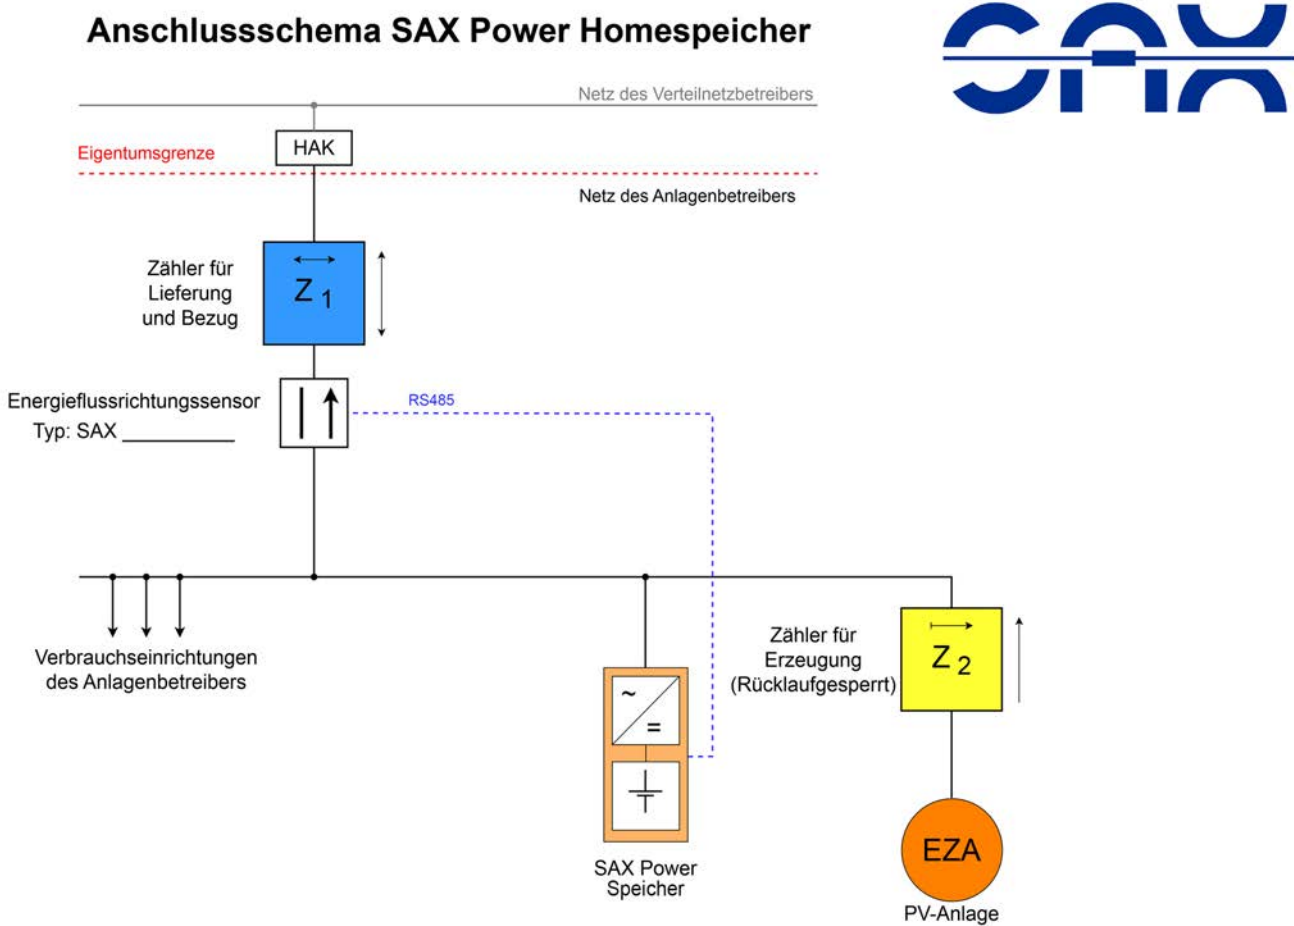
Anschlussschema SAX Power Homespeicher

SAX

Netz des Verteilnetzbetreibers

Eigentumsgrenze

HAK

Netz des Anlagenbetreibers

Zähler für Lieferung und Bezug

Z 1

Energieflussrichtungssensor
Typ: SAX __________

RS485

Verbrauchseinrichtungen des Anlagenbetreibers

~
=

SAX Power Speicher

Zähler für Erzeugung (Rücklaufgesperrt)

Z 2

EZA

PV-Anlage